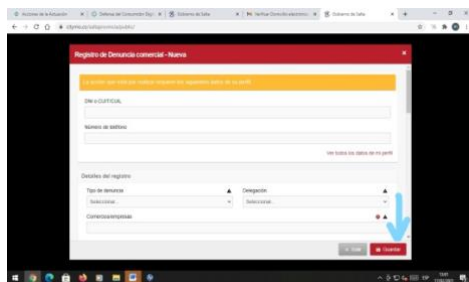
Registro de Denuncia comercial - Nueva

La gestión que está por realizar requiere los siguientes datos de su perfil

DNI o CUIT/CUIL

Número de teléfono

Ver todos los datos de mi perfil

Detalles del registro

Tipo de denuncia

Seleccionar...

Delegación

Seleccionar...

Comercio/empresa

Salir

Guardar